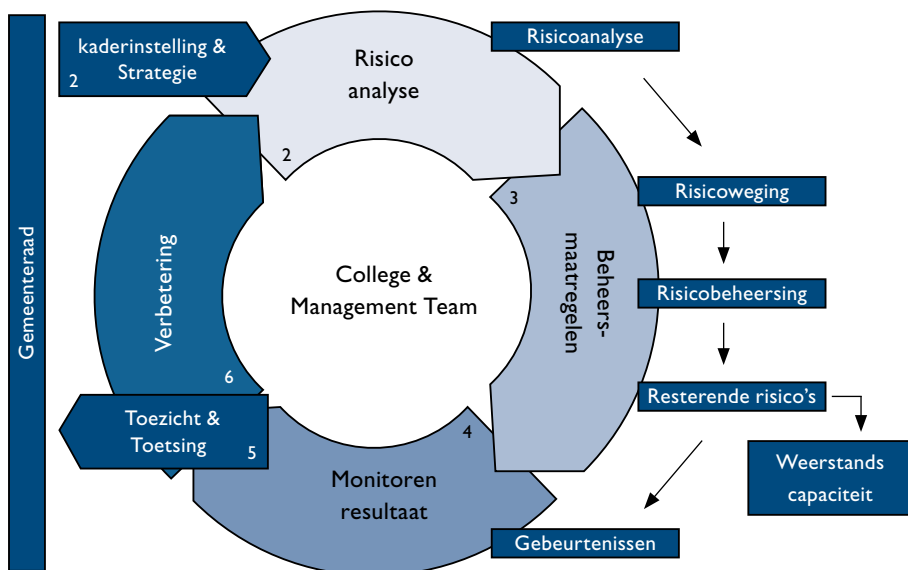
Gemeenteraad

kaderinstelling & Strategie 2

Risico analyse

2

Risicoanalyse

Risicoweging

Risicobeheersing

Resterende risico's

Weerstands capaciteit

Gebeurtenissen

3

Beheers-maatregelen

College & Management Team

Verbetering

6

Toezicht & Toetsing 5

4

Monitoren resultaat